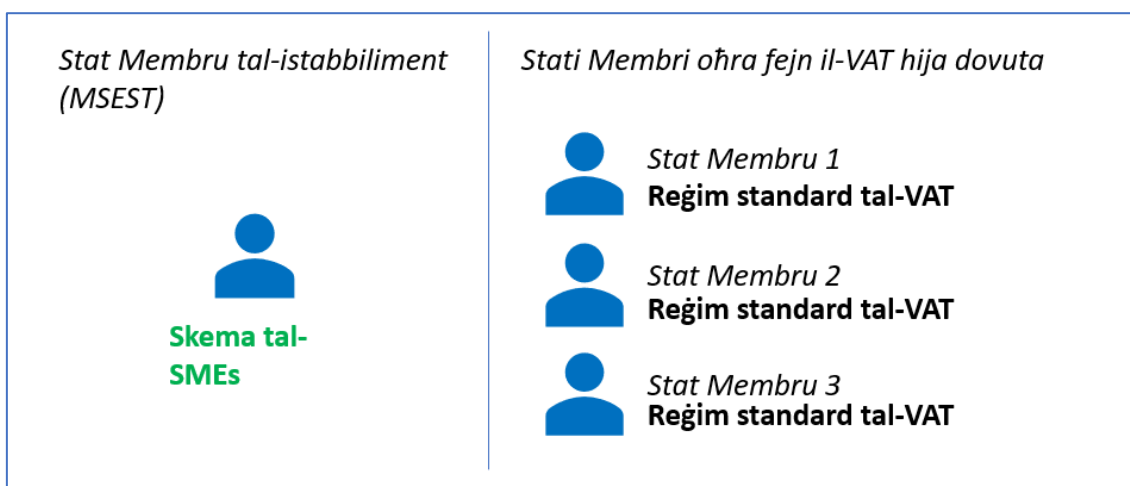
Stat Membru tal-istabbiliment (MSEST)

Skema tal-SMEs

Stati Membri oħra fejn il-VAT hija dovuta

Stat Membru 1
Reġim standard tal-VAT

Stat Membru 2
Reġim standard tal-VAT

Stat Membru 3
Reġim standard tal-VAT